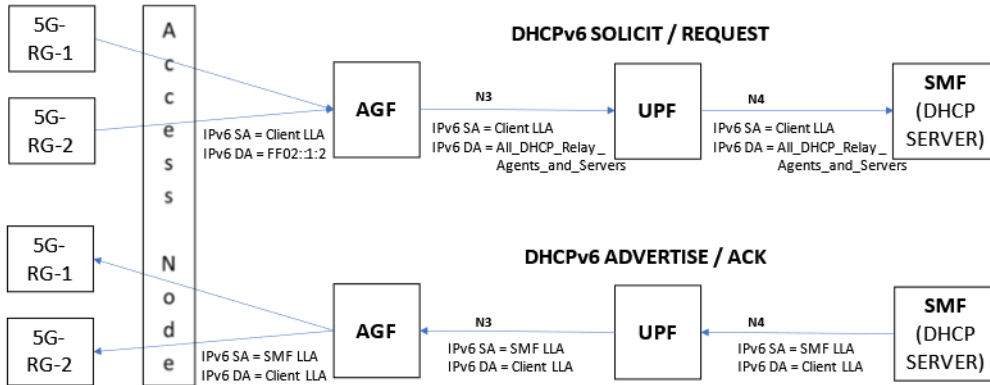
5G-RG-1

5G-RG-2

A c c e s s N o d e

DHCPv6 SOLICIT / REQUEST

AGF

IPv6 SA = Client LLA
IPv6 DA = FF02::1:2

N3

UPF

IPv6 SA = Client LLA
IPv6 DA = All_DHCP_Relay_Agents_and_Servers

N4

SMF (DHCP SERVER)

IPv6 SA = Client LLA
IPv6 DA = All_DHCP_Relay_Agents_and_Servers

5G-RG-1

5G-RG-2

DHCPv6 ADVERTISE / ACK

AGF

IPv6 SA = SMF LLA
IPv6 DA = Client LLA

N3

UPF

IPv6 SA = SMF LLA
IPv6 DA = Client LLA

N4

SMF (DHCP SERVER)

IPv6 SA = SMF LLA
IPv6 DA = Client LLA